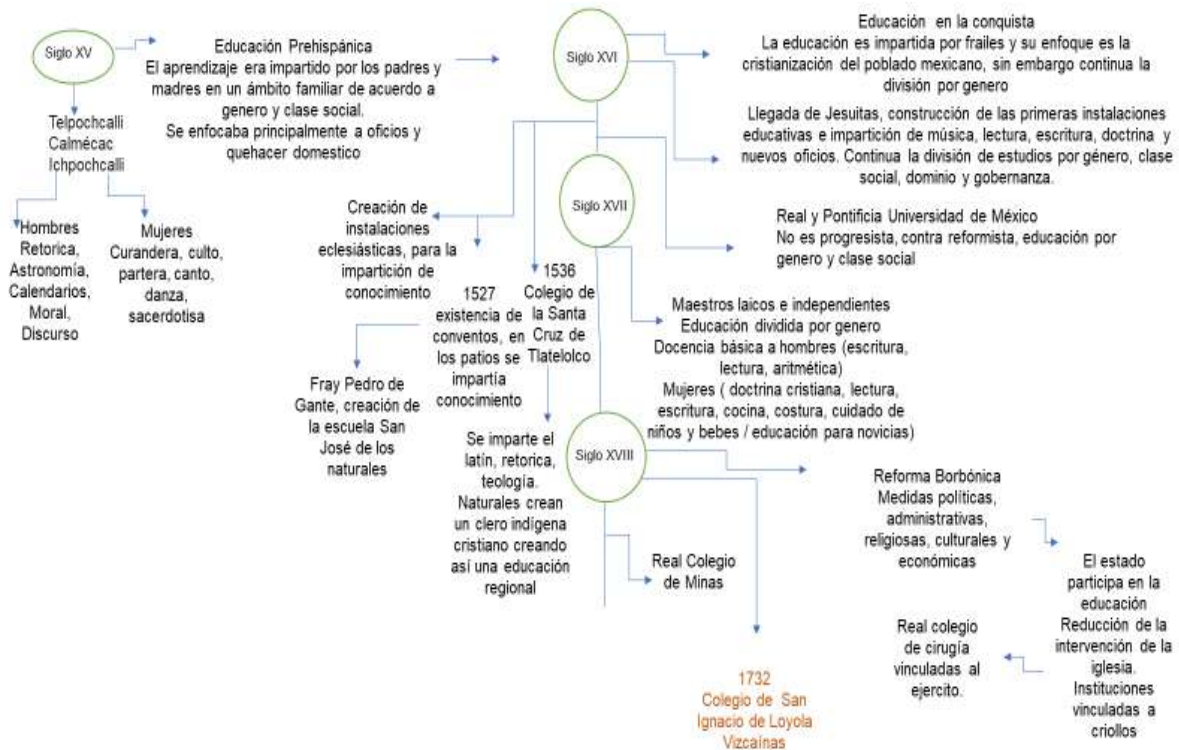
Siglo XV

Educación Prehispánica
El aprendizaje era impartido por los padres y madres en un ámbito familiar de acuerdo a genero y clase social.
Se enfocaba principalmente a oficios y quehacer domestico

Telpochcalli
Calmécac
Ichpochcalli

Hombres
Retorica,
Astronomía,
Calendarios,
Moral,
Discurso

Mujeres
Curandera, culto, partera, canto, danza, sacerdotisa

Siglo XVI

Educación en la conquista
La educación es impartida por frailes y su enfoque es la cristianización del poblado mexicano, sin embargo continua la división por genero

Llegada de Jesuitas, construcción de las primeras instalaciones educativas e impartición de música, lectura, escritura, doctrina y nuevos oficios. Continua la división de estudios por género, clase social, dominio y gobernanza.

Siglo XVII

Creación de instalaciones eclesiásticas, para la impartición de conocimiento

Real y Pontificia Universidad de México
No es progresista, contra reformista, educación por genero y clase social

1527
existencia de conventos, en los patios se impartía conocimiento

1536
Colegio de la Santa Cruz de Tlatelolco

Fray Pedro de Gante, creación de la escuela San José de los naturales

Maestros laicos e independientes
Educación dividida por genero
Docencia básica a hombres (escritura, lectura, aritmética)
Mujeres ( doctrina cristiana, lectura, escritura, cocina, costura, cuidado de niños y bebes / educación para novicias)

Se imparte el latín, retorica, teología.
Naturales crean un clero indígena cristiano creando así una educación regional

Siglo XVIII

Real Colegio de Minas

Reforma Borbónica
Medidas políticas, administrativas, religiosas, culturales y económicas

El estado participa en la educación
Reducción de la intervención de la iglesia.
Instituciones vinculadas a criollos

Real colegio de cirugía vinculadas al ejercito.

1732
Colegio de San Ignacio de Loyola Vizcaínas